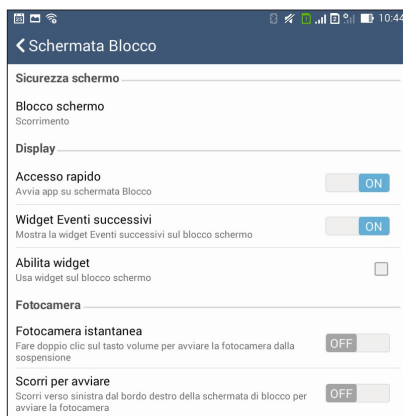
10:44

Schermata Blocco

Sicurezza schermo

Blocco schermo
Scorrimento

Display

Accesso rapido
Avvia app su schermata Blocco
ON

Widget Eventi successivi
Mostra la widget Eventi successivi sul blocco schermo
ON

Abilita widget
Usa widget sul blocco schermo

Fotocamera

Fotocamera istantanea
Fare doppio clic sul tasto volume per avviare la fotocamera dalla sospensione
OFF

Scorri per avviare
Scorri verso sinistra dal bordo destro della schermata di blocco per avviare la fotocamera
OFF